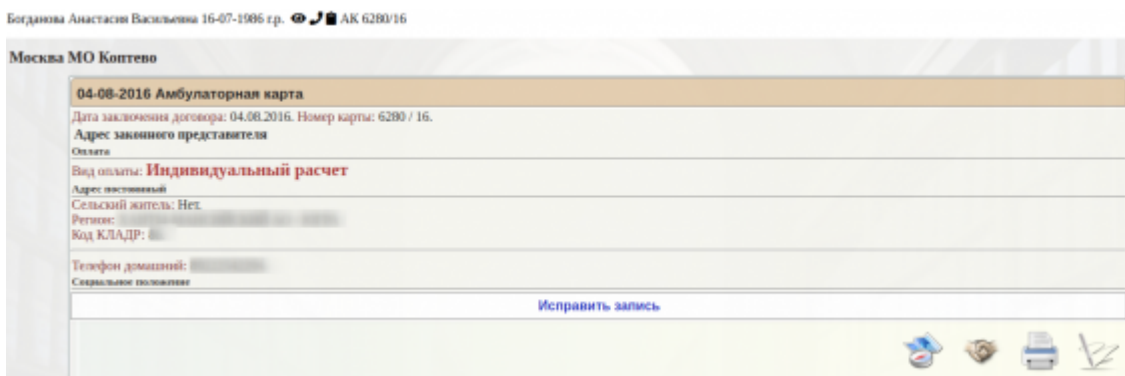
Богданова Анастасия Васильевна 16-07-1986 г.р. АК 6280/16

Москва МО Коптево

04-08-2016 Амбулаторная карта

Дата заключения договора: 04.08.2016. Номер карты: 6280 / 16.

Адрес законного представителя

Оплата

Вид оплаты: Индивидуальный расчет

Адрес постоянный

Сельский житель: Нет.
Регион: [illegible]
Код КЛАДР: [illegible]

Телефон домашний: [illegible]

Социальное положение

Исправить запись